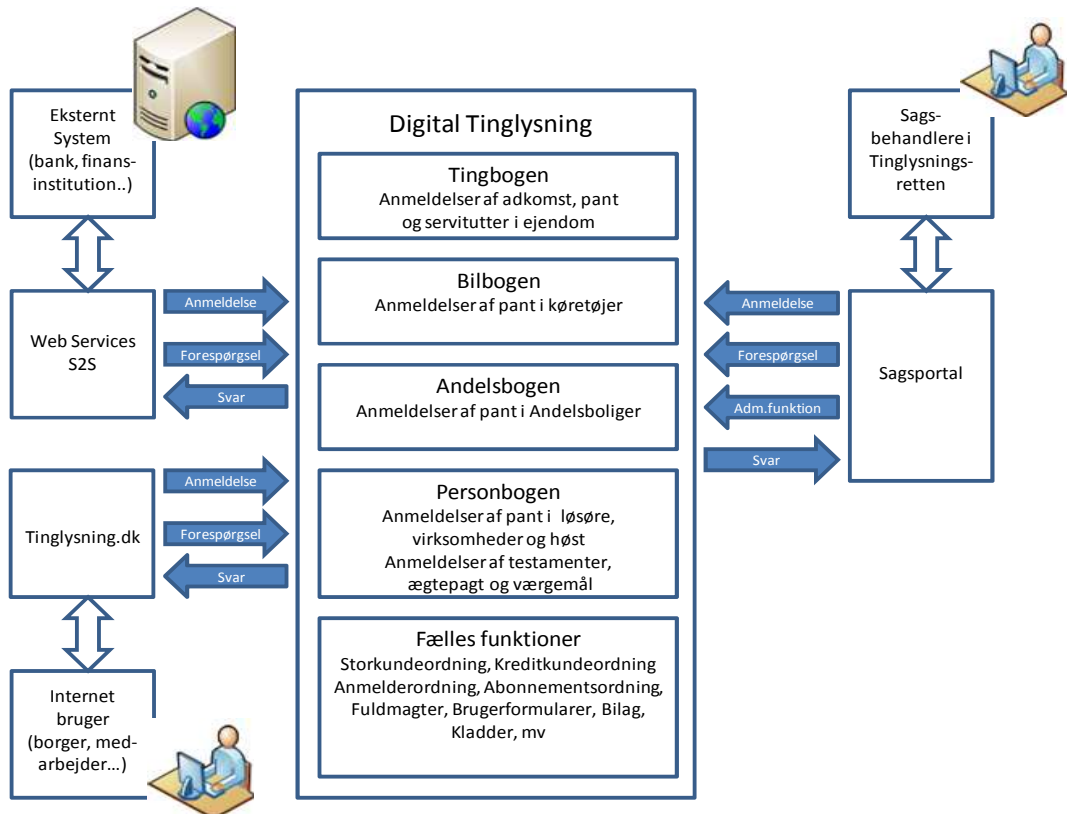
Eksternt System (bank, finans-institution..)

Web Services S2S

Anmeldelse

Forespørgsel

Svar

Tinglysning.dk

Anmeldelse

Forespørgsel

Svar

Internet bruger (borger, med-arbejder...)

Digital Tinglysning

Tingbogen
Anmeldelser af adkomst, pant og servitutter i ejendom

Bilbogen
Anmeldelser af pant i køretøjer

Andelsbogen
Anmeldelser af pant i Andelsboliger

Personbogen
Anmeldelser af pant i løsøre, virksomheder og høst
Anmeldelser af testamenter, ægtepagt og værgemål

Fælles funktioner
Storkundeordning, Kreditkundeordning
Anmelderordning, Abonnementsordning,
Fuldmagter, Brugerformularer, Bilag,
Kladder, mv

Sagsbehandlere i Tinglysningsretten

Anmeldelse

Forespørgsel

Adm.funktion

Svar

Sagsportal